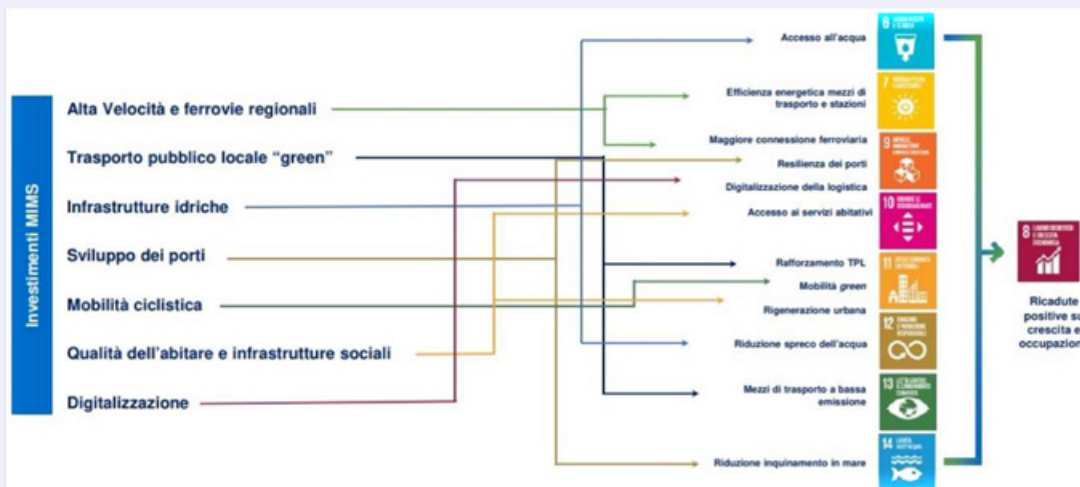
Investimenti MIMS

Alta Velocità e ferrovie regionali

Trasporto pubblico locale “green”

Infrastrutture idriche

Sviluppo dei porti

Mobilità ciclistica

Qualità dell'abitare e infrastrutture sociali

Digitalizzazione

Accesso all'acqua

Efficienza energetica mezzi di trasporto e stazioni

Maggiore connessione ferroviaria

Resilienza dei porti

Digitalizzazione della logistica

Accesso ai servizi abitativi

Rafforzamento TPL

Mobilità green

Rigenerazione urbana

Riduzione spreco dell'acqua

Mezzi di trasporto a bassa emissione

Riduzione inquinamento in mare

6 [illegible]

7 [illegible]

9 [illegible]

10 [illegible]

11 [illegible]

12 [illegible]

13 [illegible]

14 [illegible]

8 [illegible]

Ricadute positive su crescita e occupazion